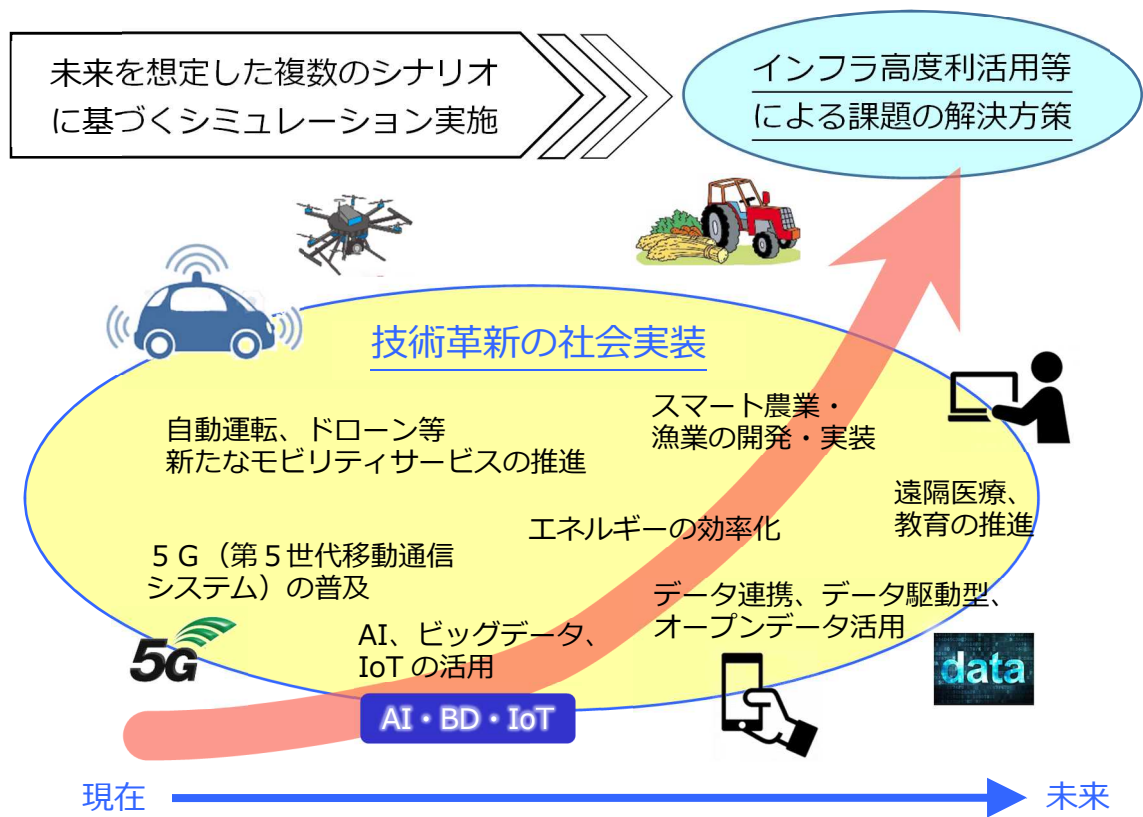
未来を想定した複数のシナリオに基づくシミュレーション実施

インフラ高度利活用等による課題の解決方策

技術革新の社会実装

自動運転、ドローン等
新たなモビリティサービスの推進

スマート農業・
漁業の開発・実装

遠隔医療、
教育の推進

エネルギーの効率化

５Ｇ（第５世代移動通信システム）の普及

データ連携、データ駆動型、
オープンデータ活用

5G

AI、ビッグデータ、
IoT の活用

AI・BD・IoT

data

現在

未来